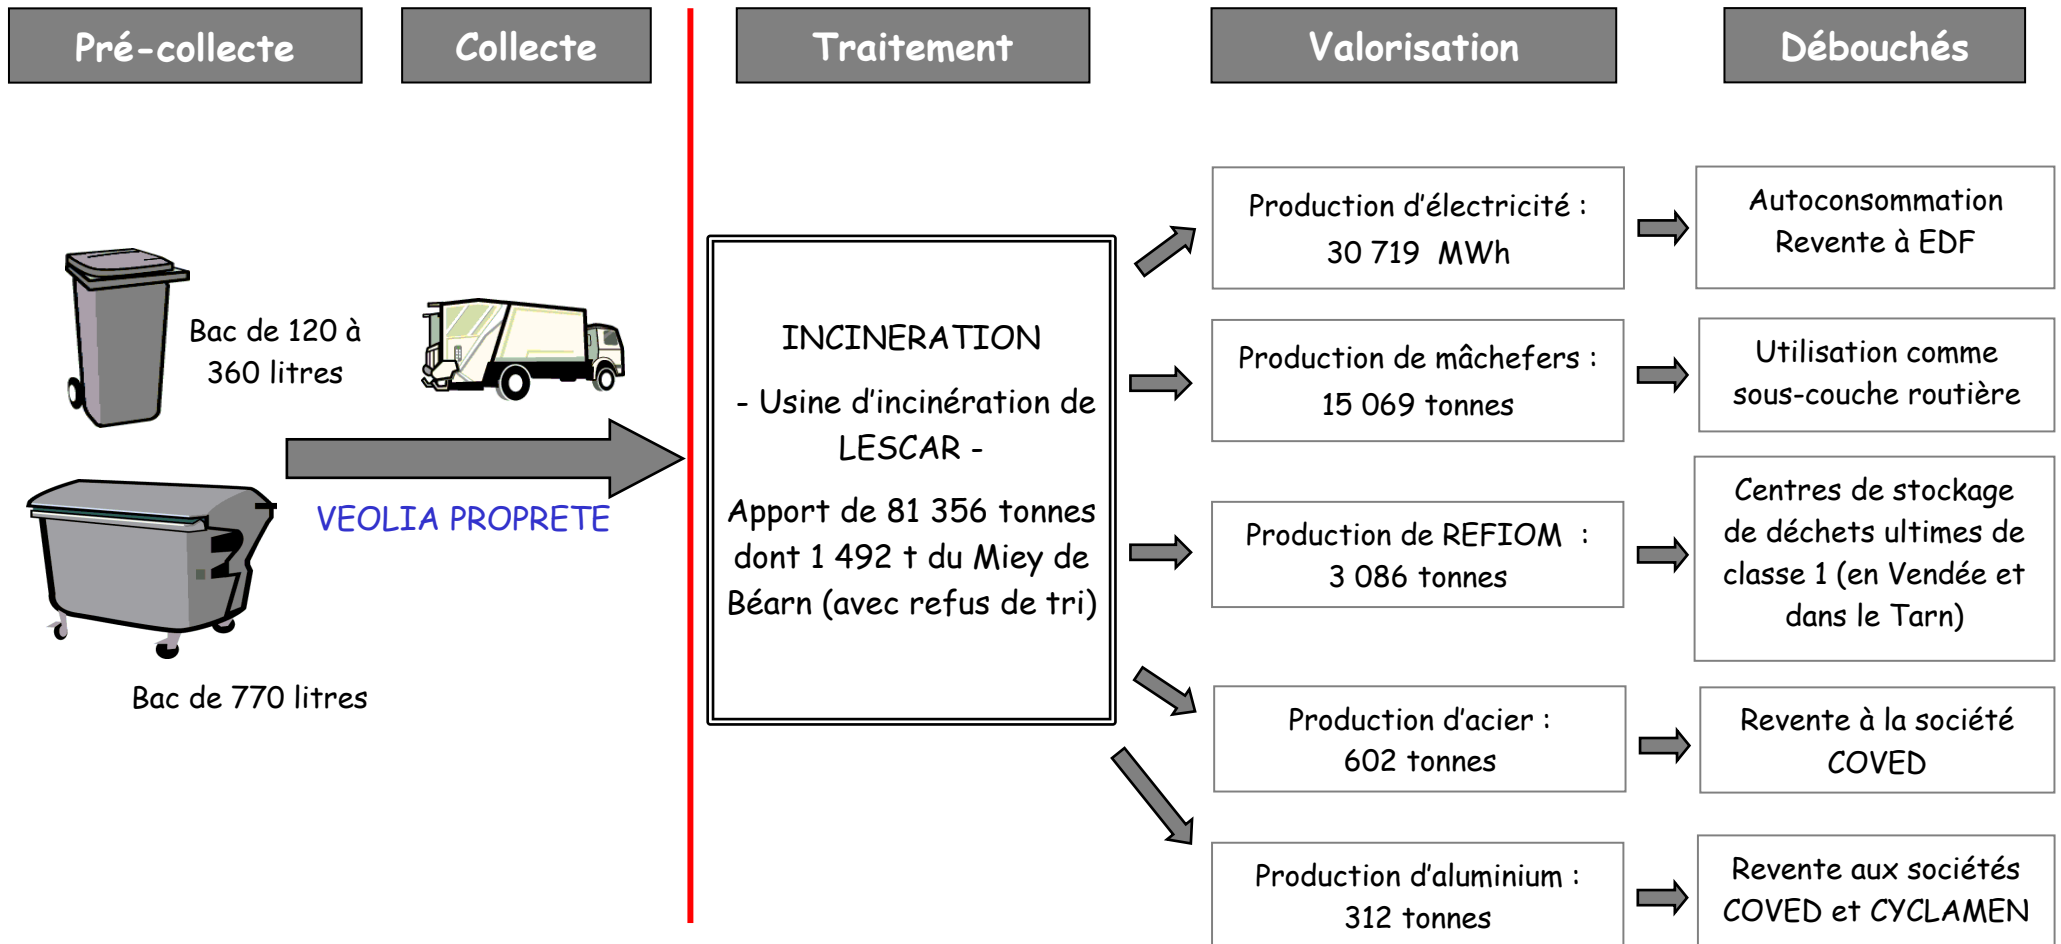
Pré-collecte

Collecte

Traitement

Valorisation

Débouchés

Bac de 120 à 360 litres

Bac de 770 litres

VEOLIA PROPRETE

INCINERATION

- Usine d'incinération de LESCAR -

Apport de 81 356 tonnes dont 1 492 t du Miey de Béarn (avec refus de tri)

Production d'électricité : 30 719 MWh

Autoconsommation Revente à EDF

Production de mâchefers : 15 069 tonnes

Utilisation comme sous-couche routière

Production de REFIOM : 3 086 tonnes

Centres de stockage de déchets ultimes de classe 1 (en Vendée et dans le Tarn)

Production d'acier : 602 tonnes

Revente à la société COVED

Production d'aluminium : 312 tonnes

Revente aux sociétés COVED et CYCLAMEN